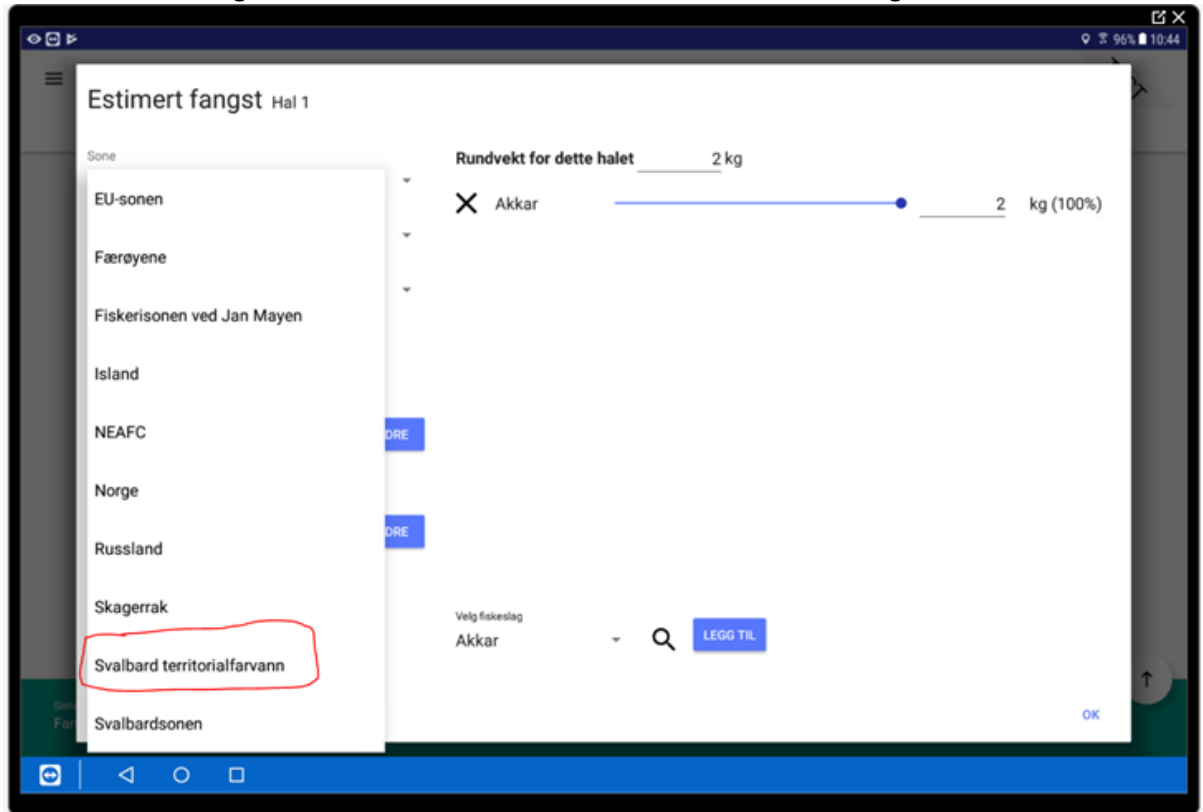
96% 10:44

Estimert fangst Hal 1

Sone

EU-sonen

Færøyene

Fiskerisonen ved Jan Mayen

Island

NEAFC

Norge

Russland

Skagerrak

Svalbard territorialfarvann

Svalbardsonen

DRE

DRE

Rundvekt for dette halet 2 kg

Akkar 2 kg (100%)

Velg fiskeslag
Akkar

LEGG TIL

OK